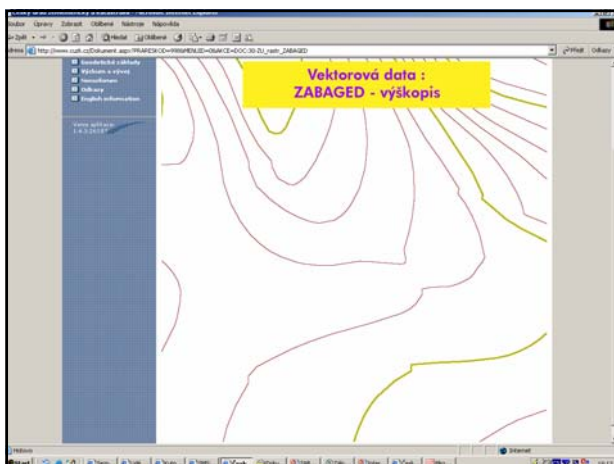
Český úřad zeměměřický a katastrální - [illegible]

Soubor Úpravy Zobrazit Oblíbené Nástroje Nápověda

Zpět Hledat Oblíbené

Adresa http://www.cuzk.cz/Dokument.aspx?PRARESKOD=998MENUID=0&AKCE=DOC:30-ZU_nastr_ZABAGED

Přejít Odkazy

Geodetické základy

Výzkum a vývoj

Senzaformace

Odkazy

English information

Verze aplikace: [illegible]

Vektorová data : ZABAGED - výškopis

Hotovo

Internet

Start